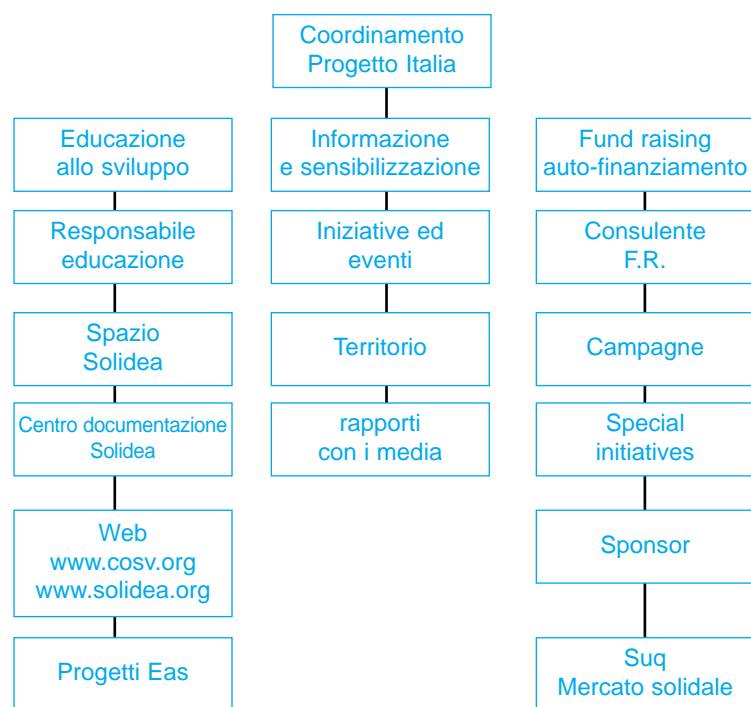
Coordinamento
Progetto Italia

Educazione
allo sviluppo

Responsabile
educazione

Spazio
Solidea

Centro documentazione
Solidea

Web
www.cosv.org
www.solidea.org

Progetti Eas

Informazione
e sensibilizzazione

Iniziative ed
eventi

Territorio

rapporti
con i media

Fund raising
auto-finanziamento

Consulente
F.R.

Campagne

Special
initiatives

Sponsor

Suq
Mercato solidale